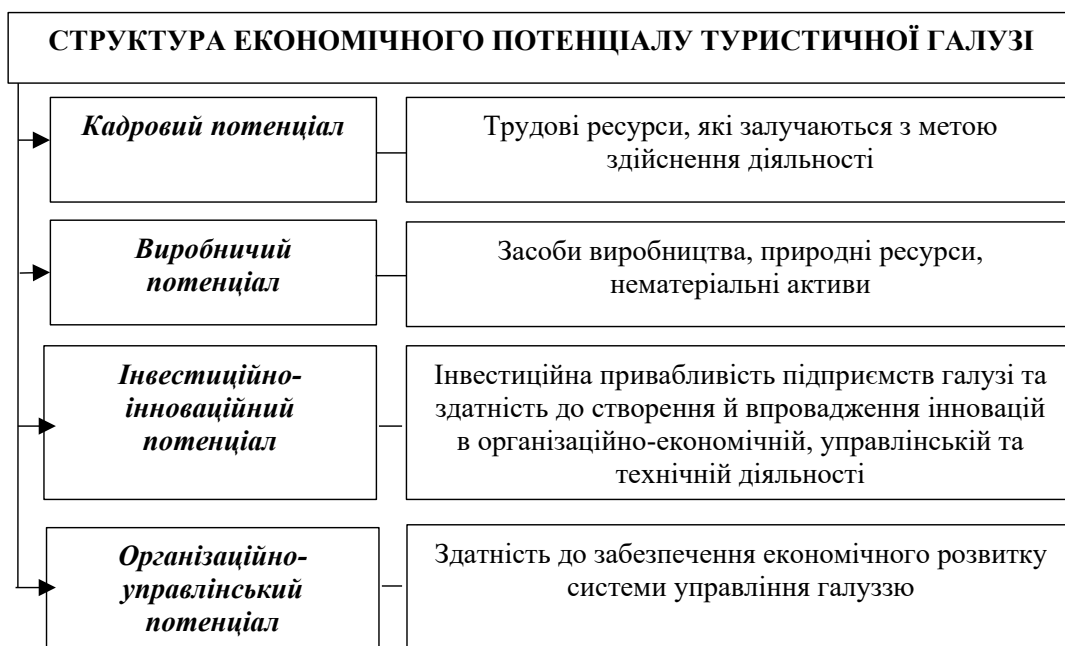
СТРУКТУРА ЕКОНОМІЧНОГО ПОТЕНЦІАЛУ ТУРИСТИЧНОЇ ГАЛУЗІ

Кадровий потенціал

Трудові ресурси, які залучаються з метою здійснення діяльності

Виробничий потенціал

Засоби виробництва, природні ресурси, нематеріальні активи

Інвестиційно-інноваційний потенціал

Інвестиційна привабливість підприємств галузі та здатність до створення й впровадження інновацій в організаційно-економічній, управлінській та технічній діяльності

Організаційно-управлінський потенціал

Здатність до забезпечення економічного розвитку системи управління галуззю